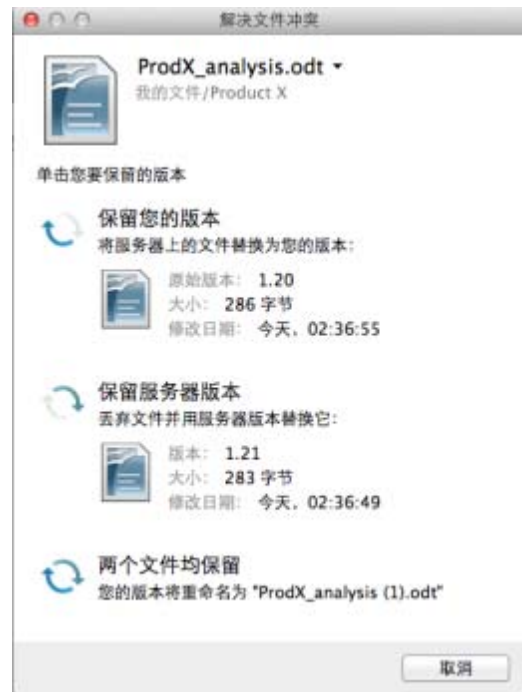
解决文件冲突

ProdX_analysis.odt ▾
我的文件/Product X

单击您要保留的版本

保留您的版本
将服务器上的文件替换为您的版本：

原始版本： 1.20
大小： 286 字节
修改日期： 今天，02:36:55

保留服务器版本
丢弃文件并用服务器版本替换它：

版本： 1.21
大小： 283 字节
修改日期： 今天，02:36:49

两个文件均保留
您的版本将重命名为 "ProdX_analysis (1).odt"

取消